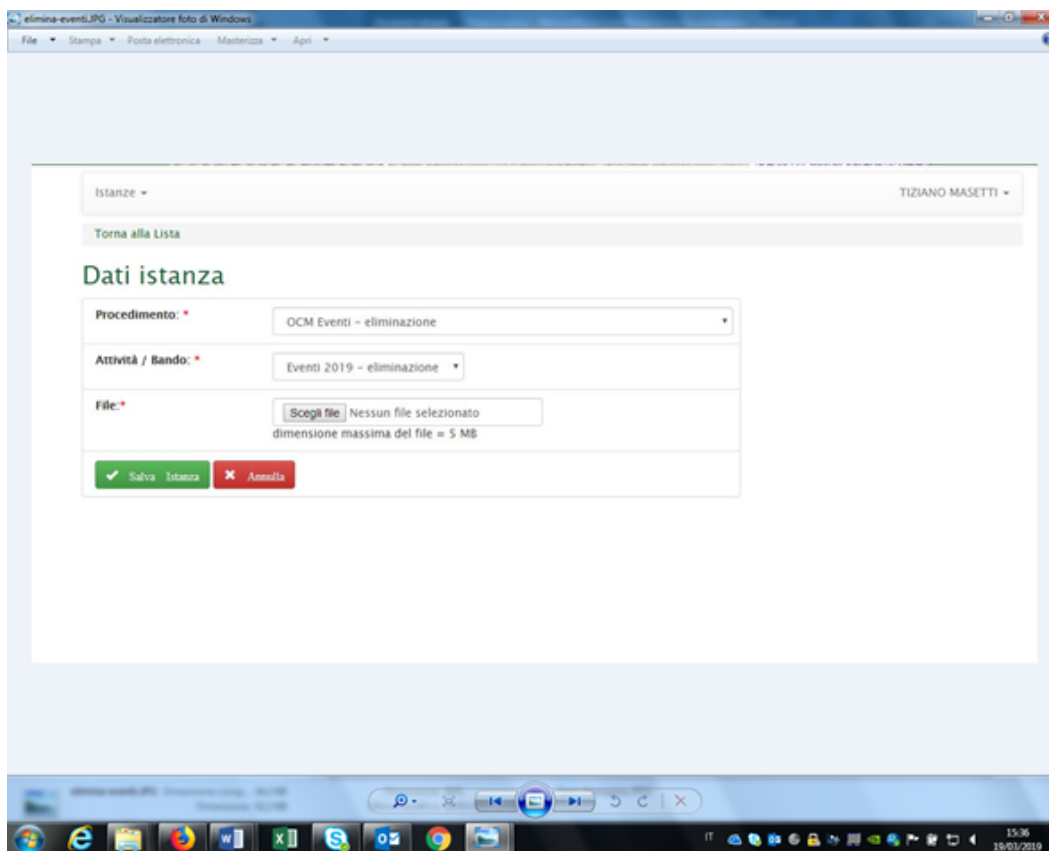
elimina-eventi.JPG - Visualizzatore foto di Windows

File ▾ Stampa ▾ Posta elettronica Masterizza ▾ Apri ▾

Istanze ▾

TIZIANO MASETTI ▾

Torna alla Lista

Dati istanza

| Procedimento: * | OCM Eventi – eliminazione |
|---|---|
| Attività / Bando: * | Eventi 2019 – eliminazione |
| File:* | Scegli file Nessun file selezionato<br>dimensione massima del file = 5 MB |

Salva Istanza  Annulla

elimina-eventi.JPG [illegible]

IT

15:36
19/01/2019